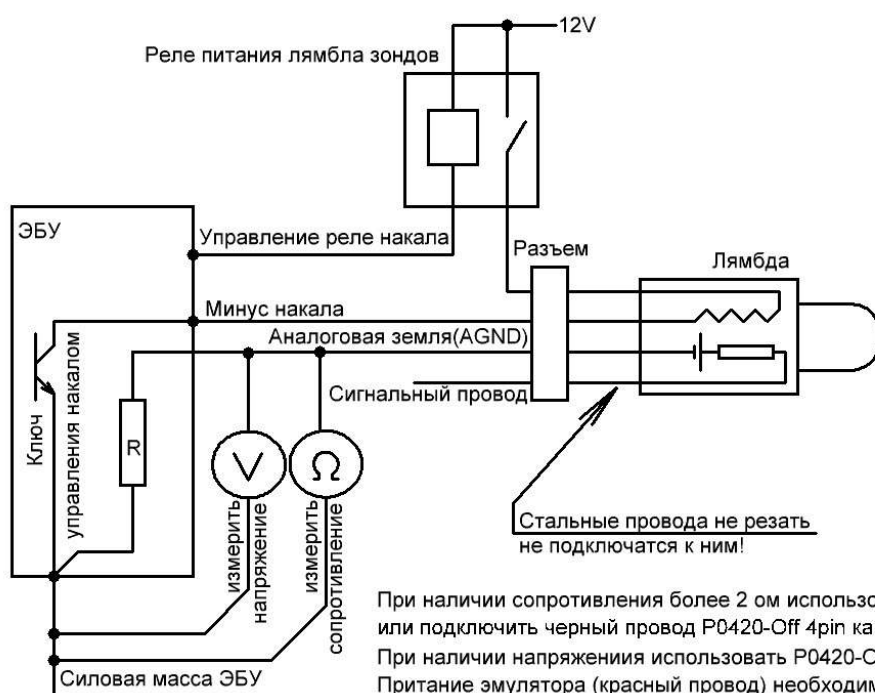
12V

Реле питания лямбла зондов

ЭБУ

Управление реле накала

Разъем

Лямбда

Минус накала

Аналоговая земля(AGND)

Сигнальный провод

Ключ управления накалом

R

V

Ω

измерить напряжение

измерить сопротивление

Стальные провода не резать не подключатся к ним!

Силовая масса ЭБУ

При наличии сопротивления более 2 ом использо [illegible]
или подключить черный провод P0420-Off 4pin ка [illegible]
При наличии напряжениия использовать P0420-С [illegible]
Притание эмулятора (красный провод) необходим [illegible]